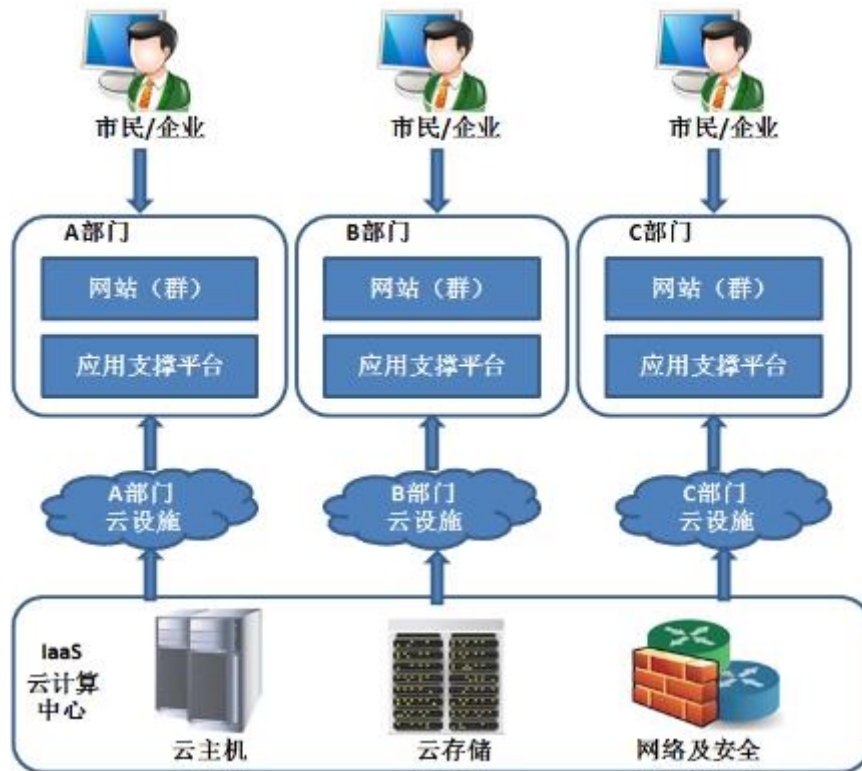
市民/企业

市民/企业

市民/企业

A部门

网站（群）

应用支撑平台

B部门

网站（群）

应用支撑平台

C部门

网站（群）

应用支撑平台

A部门
云设施

B部门
云设施

C部门
云设施

IaaS
云计算
中心

云主机

云存储

网络及安全